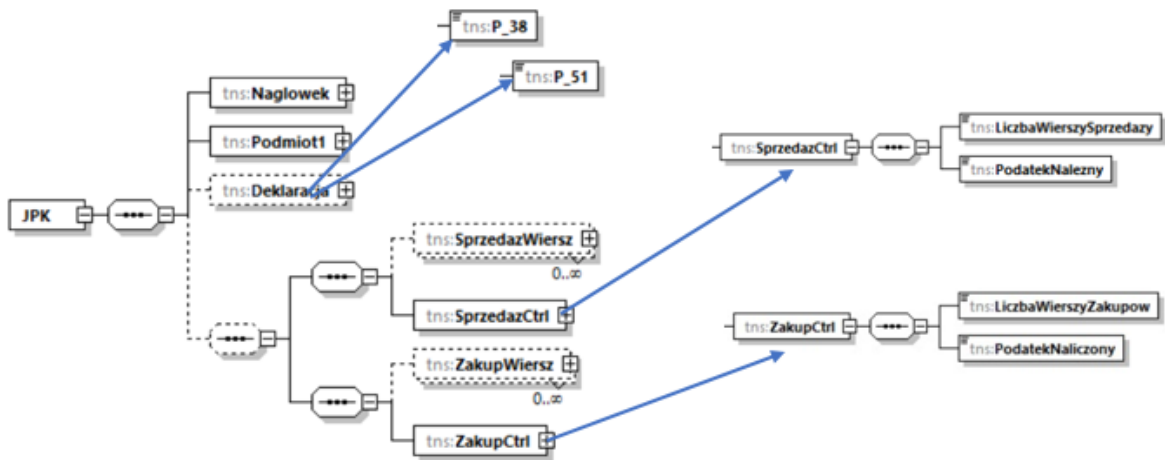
tns:P_38

tns:P_51

tns:Naglowek

tns:Podmiot1

tns:Deklaracja

JPK

tns:SprzedazWiersz

0..∞

tns:SprzedazCtrl

tns:ZakupWiersz

0..∞

tns:ZakupCtrl

tns:SprzedazCtrl

tns:LiczbaWierszySprzedazy

tns:PodatekNalezny

tns:ZakupCtrl

tns:LiczbaWierszyZakupow

tns:PodatekNaliczony